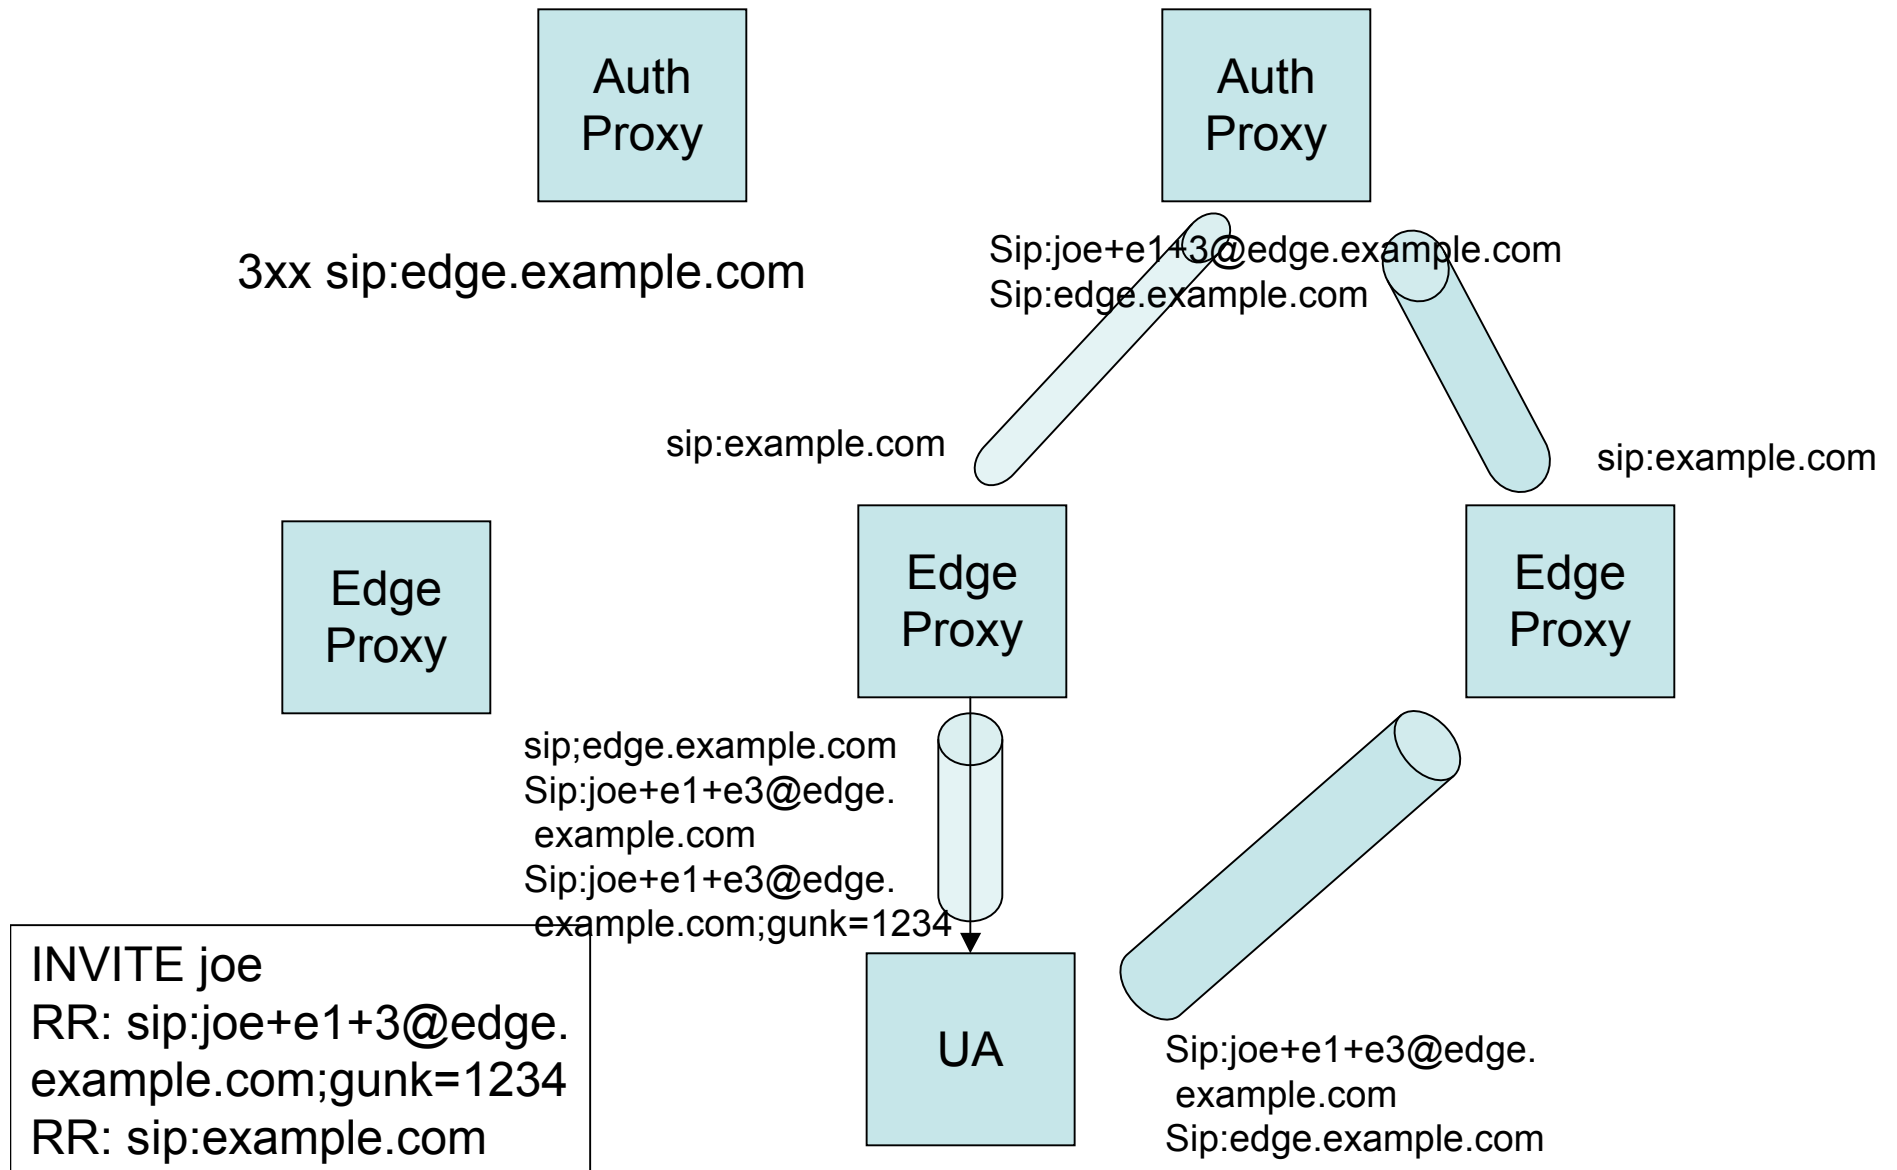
Auth Proxy

Auth Proxy

3xx sip:edge.example.com

Sip:joe+e1+3@edge.example.com
Sip:edge.example.com

sip:example.com

sip:example.com

Edge Proxy

Edge Proxy

Edge Proxy

sip;edge.example.com
Sip:joe+e1+e3@edge.example.com
Sip:joe+e1+e3@edge.example.com;gunk=1234

INVITE joe
RR: sip:joe+e1+3@edge.example.com;gunk=1234
RR: sip:example.com

UA

Sip:joe+e1+e3@edge.example.com
Sip:edge.example.com